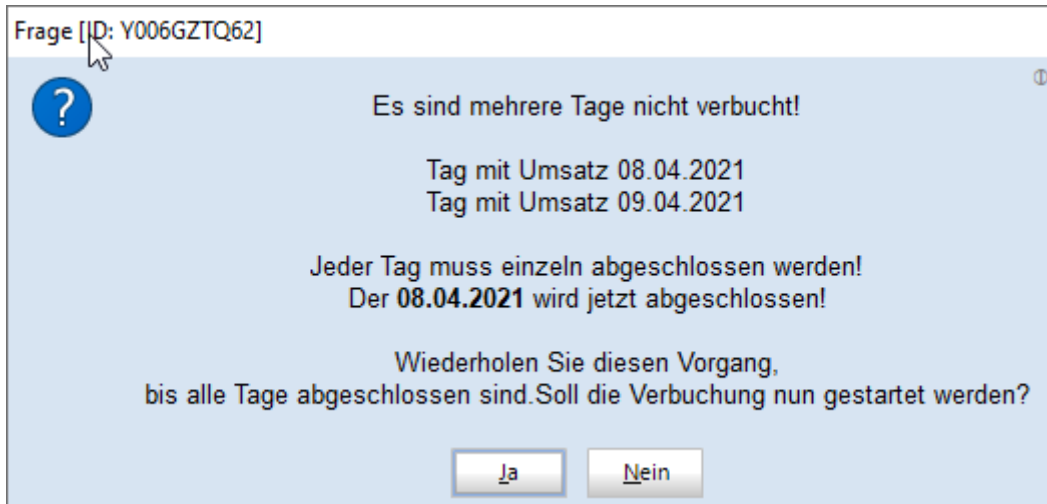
Frage [ID: Y006GZTQ62]

Es sind mehrere Tage nicht verbucht!

Tag mit Umsatz 08.04.2021
Tag mit Umsatz 09.04.2021

Jeder Tag muss einzeln abgeschlossen werden!
Der **08.04.2021** wird jetzt abgeschlossen!

Wiederholen Sie diesen Vorgang,
bis alle Tage abgeschlossen sind.Soll die Verbuchung nun gestartet werden?

Ja

Nein